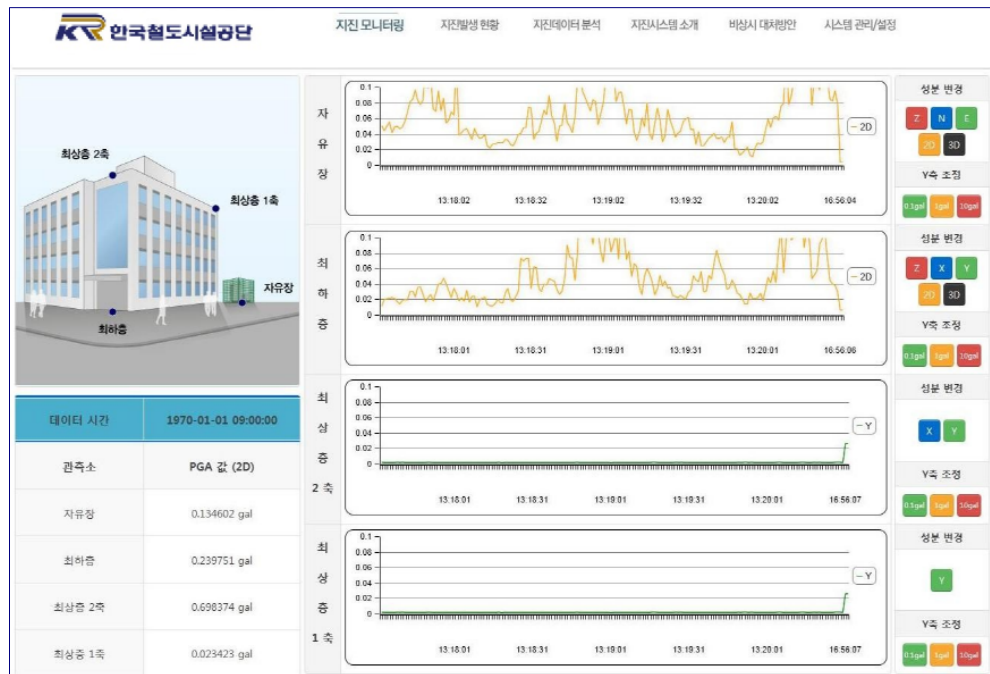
KR 한국철도시설공단

지진 모니터링 지진발생 현황 지진데이터 분석 지진시스템 소개 비상시 대처방안 시스템 관리/설정

최상층 2축
최상층 1축
자유장
최하층

| 데이터 시간 | 1970-01-01 09:00:00 |
|---|---|
| 관측소 | PGA 값 (2D) |
| 자유장 | 0.134602 gal |
| 최하층 | 0.239751 gal |
| 최상층 2축 | 0.698374 gal |
| 최상층 1축 | 0.023423 gal |

자유장
0.1 0.08 0.06 0.04 0.02 0
13:18:02 13:18:32 13:19:02 13:19:32 13:20:02 16:56:04
2D

최하층
0.1 0.08 0.06 0.04 0.02 0
13:18:01 13:18:31 13:19:01 13:19:31 13:20:01 16:56:06
2D

최상층 2축
0.1 0.08 0.06 0.04 0.02 0
13:18:01 13:18:31 13:19:01 13:19:31 13:20:01 16:56:07
Y

최상층 1축
0.1 0.08 0.06 0.04 0.02 0
13:18:01 13:18:31 13:19:01 13:19:31 13:20:01 16:56:07
Y

성분 변경
Z N E 2D 3D
Y축 조정
0.1gal 1gal 10gal

성분 변경
Z X Y 2D 3D
Y축 조정
0.1gal 1gal 10gal

성분 변경
X Y
Y축 조정
0.1gal 1gal 10gal

성분 변경
Y
Y축 조정
0.1gal 1gal 10gal